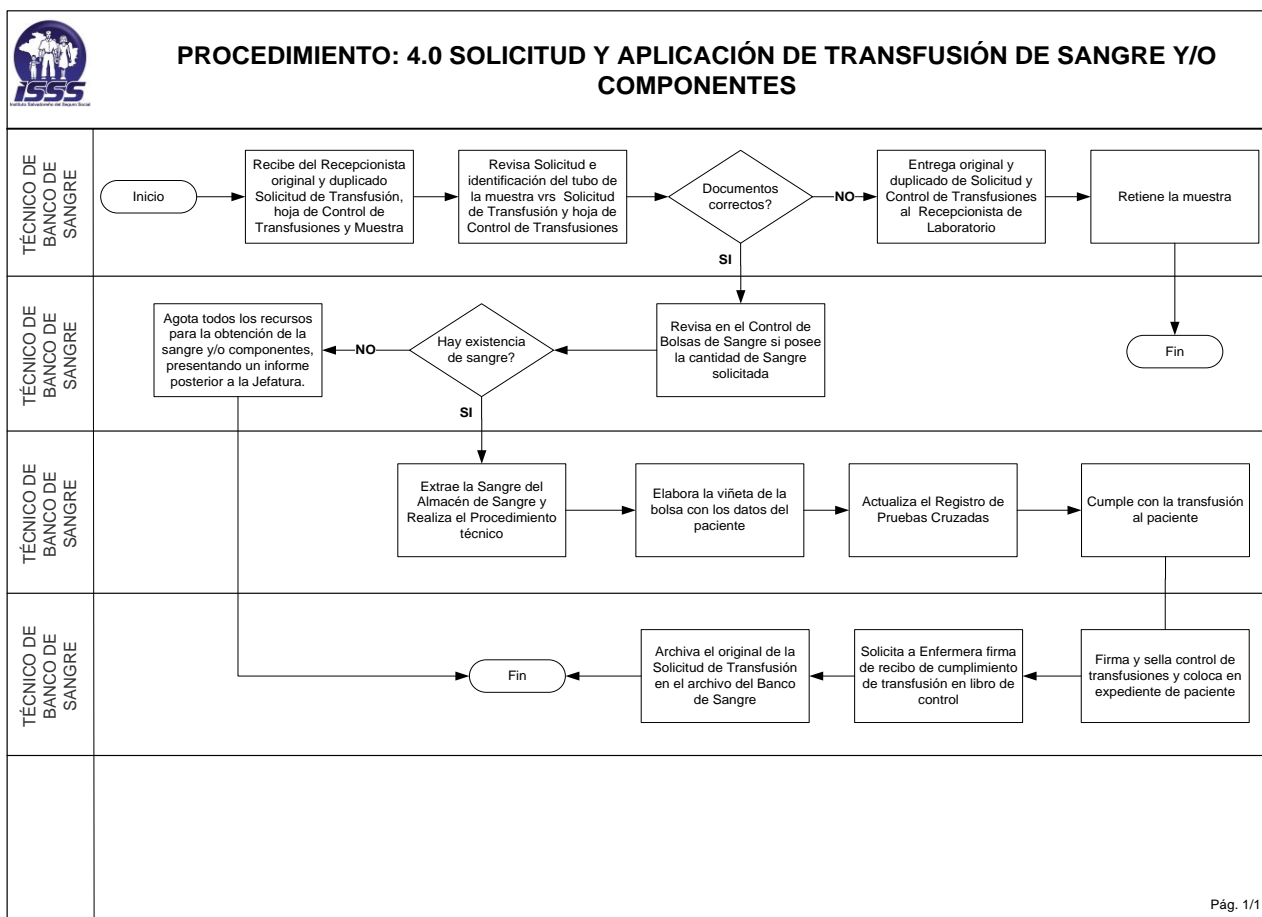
ISSS
Instituto Salvadoreño del Seguro Social

PROCEDIMIENTO: 4.0 SOLICITUD Y APLICACIÓN DE TRANSFUSIÓN DE SANGRE Y/O COMPONENTES

TÉCNICO DE BANCO DE SANGRE

Inicio

Recibe del Recepcionista original y duplicado Solicitud de Transfusión, hoja de Control de Transfusiones y Muestra

Revisa Solicitud e identificación del tubo de la muestra vrs Solicitud de Transfusión y hoja de Control de Transfusiones

Documentos correctos?

NO

Entrega original y duplicado de Solicitud y Control de Transfusiones al Recepcionista de Laboratorio

Retiene la muestra

SI

TÉCNICO DE BANCO DE SANGRE

Agota todos los recursos para la obtención de la sangre y/o componentes, presentando un informe posterior a la Jefatura.

NO

Hay existencia de sangre?

Revisa en el Control de Bolsas de Sangre si posee la cantidad de Sangre solicitada

Fin

SI

TÉCNICO DE BANCO DE SANGRE

Extrae la Sangre del Almacén de Sangre y Realiza el Procedimiento técnico

Elabora la viñeta de la bolsa con los datos del paciente

Actualiza el Registro de Pruebas Cruzadas

Cumple con la transfusión al paciente

TÉCNICO DE BANCO DE SANGRE

Fin

Archiva el original de la Solicitud de Transfusión en el archivo del Banco de Sangre

Solicita a Enfermera firma de recibo de cumplimiento de transfusión en libro de control

Firma y sella control de transfusiones y coloca en expediente de paciente

Pág. 1/1